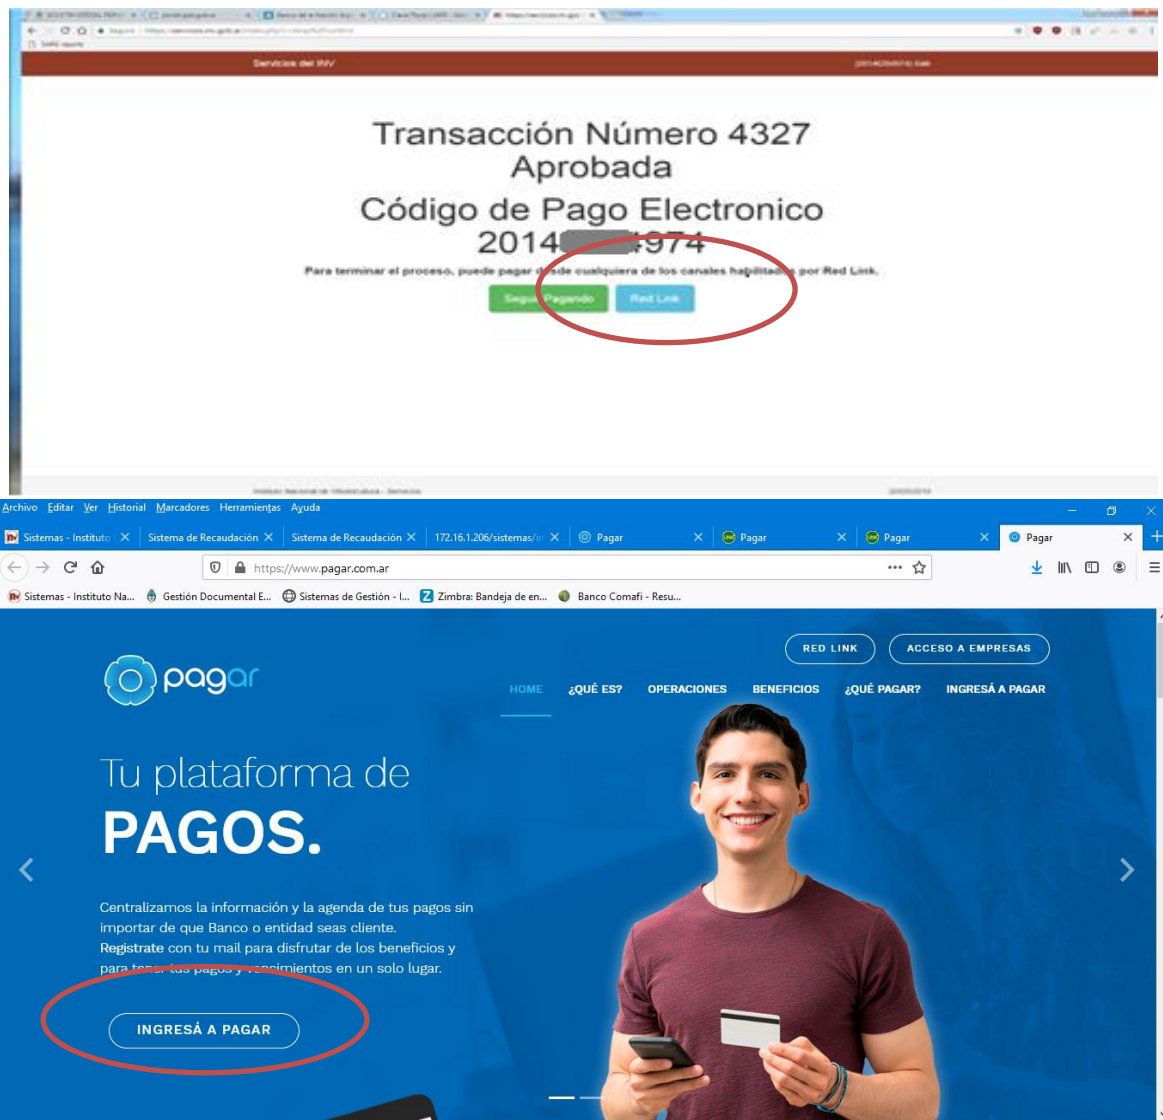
Servicios del INV

Transacción Número 4327 Aprobada

Código de Pago Electronico 2014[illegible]974

Para terminar el proceso, puede pagar desde cualquiera de los canales habilitados por Red Link.

Seguir Pagando Red Link

Archivo Editar Ver Historial Marcadores Herramientas Ayuda

Sistemas - Instituto | Sistema de Recaudación | Sistema de Recaudación | 172.16.1.206/sistemas/i | Pagar | Pagar | Pagar | Pagar

https://www.pagar.com.ar

Sistemas - Instituto Na... Gestión Documental E... Sistemas de Gestión - I... Zimbra: Bandeja de en... Banco Comafi - Resu...

RED LINK ACCESO A EMPRESAS

pagar

HOME ¿QUÉ ES? OPERACIONES BENEFICIOS ¿QUÉ PAGAR? INGRESÁ A PAGAR

Tu plataforma de PAGOS.

Centralizamos la información y la agenda de tus pagos sin importar de que Banco o entidad seas cliente. Registrate con tu mail para disfrutar de los beneficios y para tener tus pagos y vencimientos en un solo lugar.

INGRESÁ A PAGAR